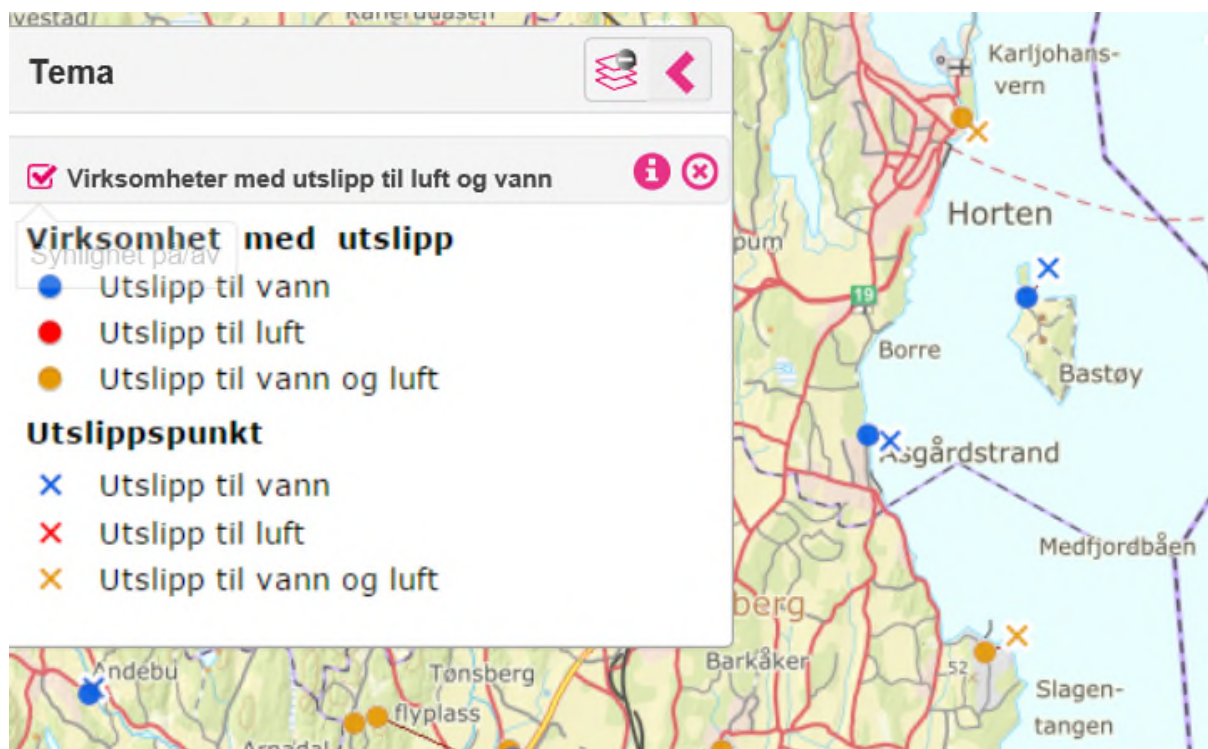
vestad

Kaneruuasen

Tema

Virksomheter med utslipp til luft og vann

Synlighet på/av

Virksomhet med utslipp

Utslipp til vann

Utslipp til luft

Utslipp til vann og luft

Utslippspunkt

× Utslipp til vann

× Utslipp til luft

× Utslipp til vann og luft

Karljohansvern

Horten

pum

19

Borre

Bastøy

Åsgårdstrand

Medfjordbåen

berg

Barkåker

52

Slagentangen

Andebu

Tønsberg

flyplass

Arnadal